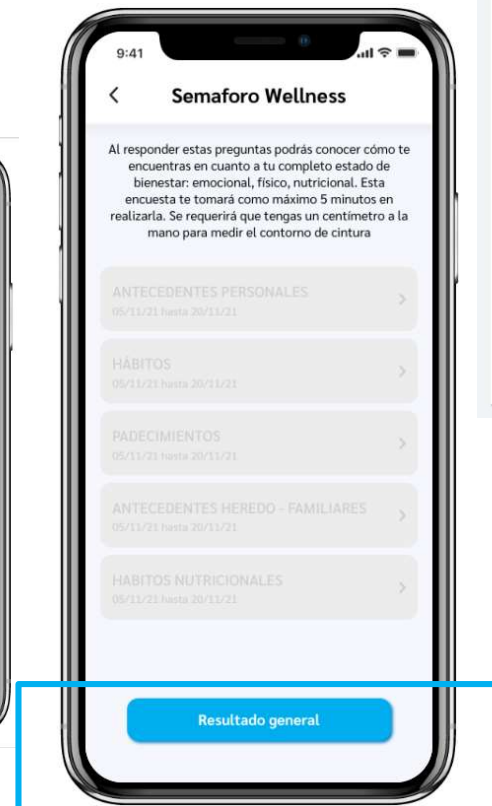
9:41

Semaforo Wellness

Al responder estas preguntas podrás conocer cómo te encuentras en cuanto a tu completo estado de bienestar: emocional, físico, nutricional. Esta encuesta te tomará como máximo 5 minutos en realizarla. Se requerirá que tengas un centímetro a la mano para medir el contorno de cintura

ANTECEDENTES PERSONALES
05/11/21 hasta 20/11/21

HÁBITOS
05/11/21 hasta 20/11/21

PADECIMIENTOS
05/11/21 hasta 20/11/21

ANTECEDENTES HEREDO - FAMILIARES
05/11/21 hasta 20/11/21

HABITOS NUTRICIONALES
05/11/21 hasta 20/11/21

Resultado general